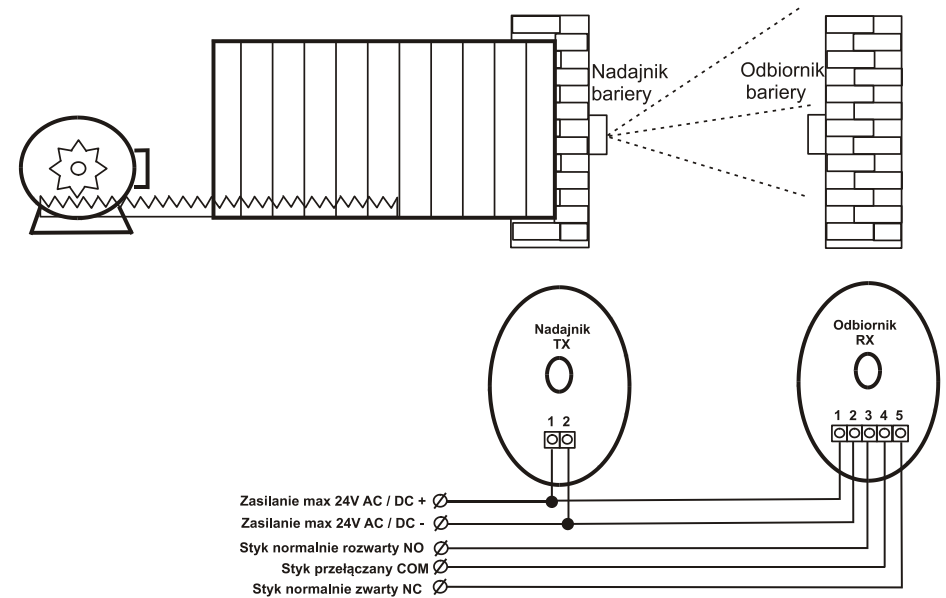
Nadajnik bariery

Odbiornik bariery

Nadajnik
TX

1 2

Odbiornik
RX

1 2 3 4 5

Zasilanie max 24V AC / DC +
Zasilanie max 24V AC / DC -
Styk normalnie rozwarty NO
Styk przełączany COM
Styk normalnie zwarty NC